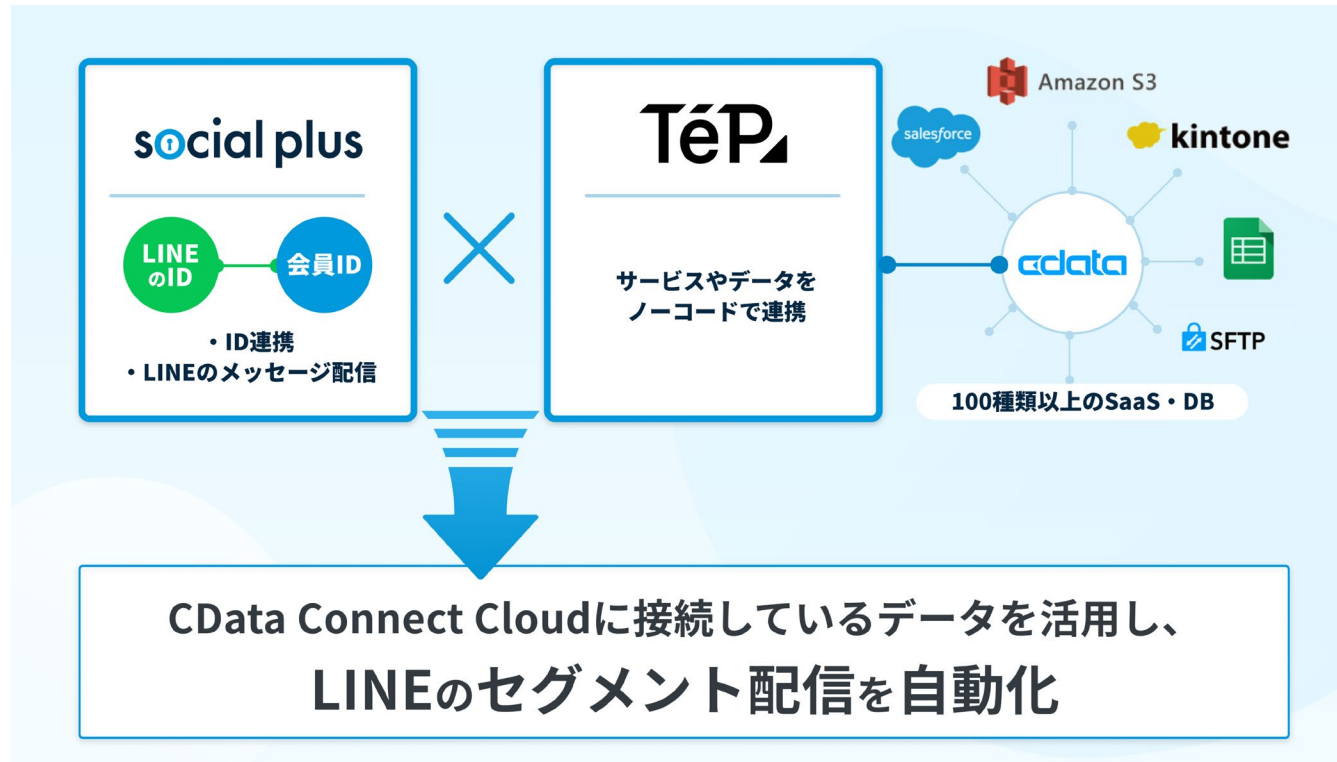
social plus

LINE のID

会員ID

・ID連携
・LINEのメッセージ配信

TéP

サービスやデータを
ノーコードで連携

Amazon S3

salesforce

kintone

cdata

SFTP

100種類以上のSaaS・DB

CData Connect Cloudに接続しているデータを活用し、
LINEのセグメント配信を自動化